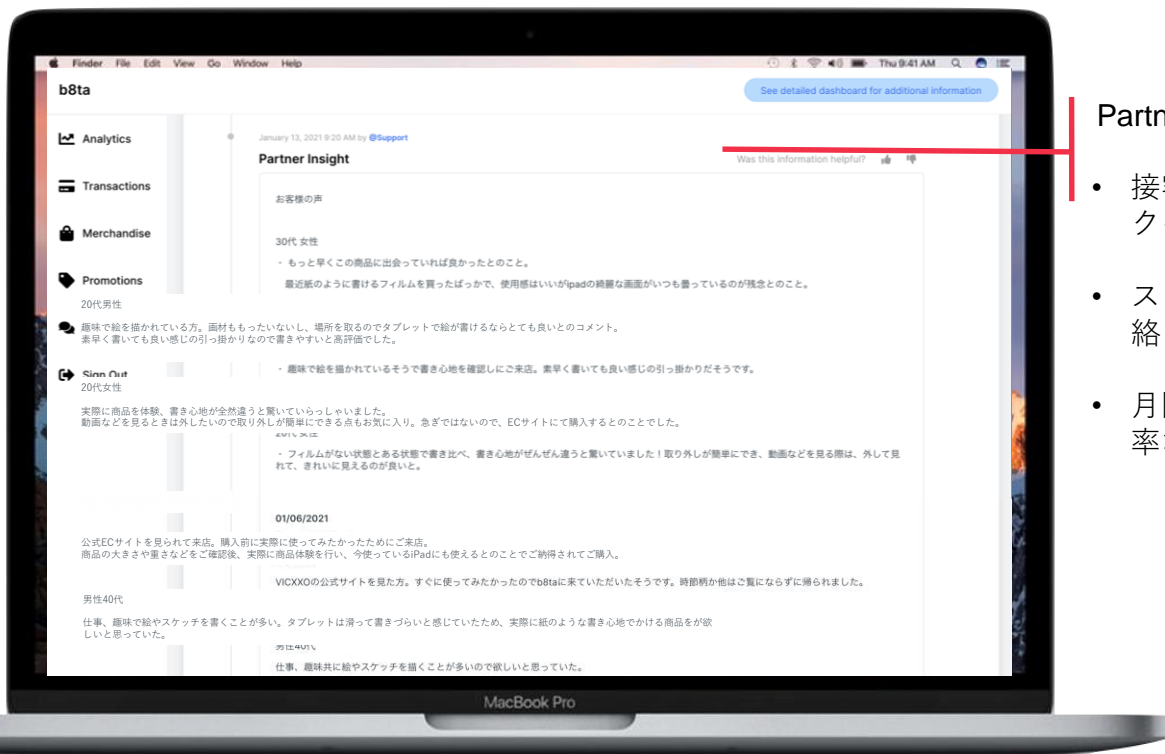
Finder File Edit View Go Window Help

Thu 9:41 AM

b8ta

See detailed dashboard for additional information

Analytics

Transactions

Merchandise

Promotions

Sign Out

January 13, 2021 9:20 AM by @Support

Partner Insight

Was this information helpful?

お客様の声

30代 女性

・ もっと早くこの商品に出会っていれば良かったとのこと。

最近紙のように書けるフィルムを買ったばっかで、使用感はいいがipadの綺麗な画面がいつも曇っているのが残念とのこと。

20代男性

趣味で絵を描かれている方。画材ももったいないし、場所を取るのでタブレットで絵が書けるならとても良いとのコメント。
素早く書いても良い感じの引っ掛かりなので書きやすいと高評価でした。

・ 趣味で絵を描かれているそうで書き心地を確認しにご来店。素早く書いても良い感じの引っ掛かりだそうです。

20代女性

実際に商品を体験、書き心地が全然違うと驚いていらっしゃいました。
動画などを見るときは外したいので取り外しが簡単にできる点もお気に入り。急ぎではないので、ECサイトにて購入するとのことでした。

20代女性

・ フィルムがない状態とある状態で書き比べ、書き心地がぜんぜん違うと驚いていました！取り外しが簡単にでき、動画などを見る際は、外して見れて、きれいに見えるのが良いと。

01/06/2021

公式ECサイトを見られて来店。購入前に実際に使ってみたかったためにご来店。
商品の大きさや重さなどをご確認後、実際に商品体験を行い、今使っているiPadにも使えるとのことでご納得されてご購入。

VICXXOの公式サイトを見た方。すぐに使ってみたかったのでb8taに来ていただいたそうです。時節柄か他はご覧にならずに帰られました。

男性40代

仕事、趣味で絵やスケッチを書くことが多い。タブレットは滑って書きづらいと感じていたため、実際に紙のような書き心地でかける商品をが欲しいと思っていた。

男性40代

仕事、趣味共に絵やスケッチを描くことが多いので欲しいと思っていた。

MacBook Pro

Partn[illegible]

• 接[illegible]
ク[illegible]

• ス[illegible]
絡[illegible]

• 月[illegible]
率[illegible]